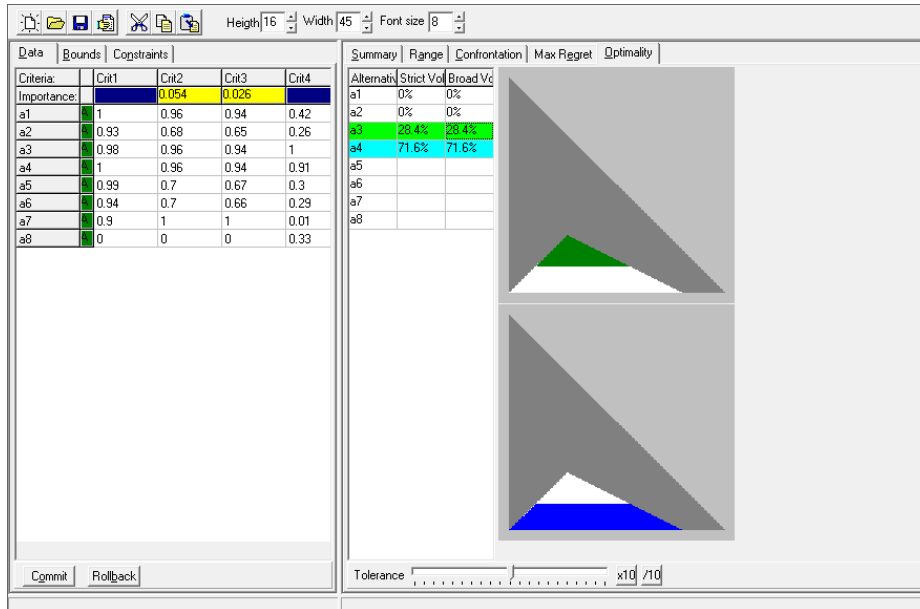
Heigth 16 Width 45 Font size 8

Data | Bounds | Constraints

| Criteria: | | Crit1 | Crit2 | Crit3 | Crit4 |
|---|---|---|---|---|---|
| Importance: | | | 0.054 | 0.026 | |
| a1 | A | 1 | 0.96 | 0.94 | 0.42 |
| a2 | A | 0.93 | 0.68 | 0.65 | 0.26 |
| a3 | A | 0.98 | 0.96 | 0.94 | 1 |
| a4 | A | 1 | 0.96 | 0.94 | 0.91 |
| a5 | A | 0.99 | 0.7 | 0.67 | 0.3 |
| a6 | A | 0.94 | 0.7 | 0.66 | 0.29 |
| a7 | A | 0.9 | 1 | 1 | 0.01 |
| a8 | A | 0 | 0 | 0 | 0.33 |

Commit Rollback

Summary | Range | Confrontation | Max Regret | Optimality

| Alternativ | Strict Vol | Broad Vo |
|---|---|---|
| a1 | 0% | 0% |
| a2 | 0% | 0% |
| a3 | 28.4% | 28.4% |
| a4 | 71.6% | 71.6% |
| a5 | | |
| a6 | | |
| a7 | | |
| a8 | | |

Tolerance x10 /10